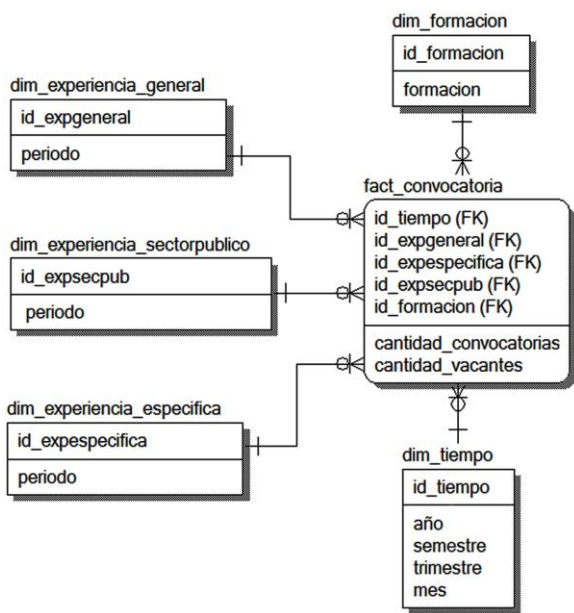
dim_formacion
id_formacion
formacion

dim_experiencia_general
id_expgeneral
periodo

fact_convocatoria
id_tiempo (FK)
id_expgeneral (FK)
id_expespecifica (FK)
id_expsecpub (FK)
id_formacion (FK)
cantidad_convocatorias
cantidad_vacantes

dim_experiencia_sectorpublico
id_expsecpub
periodo

dim_experiencia_especifica
id_expespecifica
periodo

dim_tiempo
id_tiempo
año
semestre
trimestre
mes